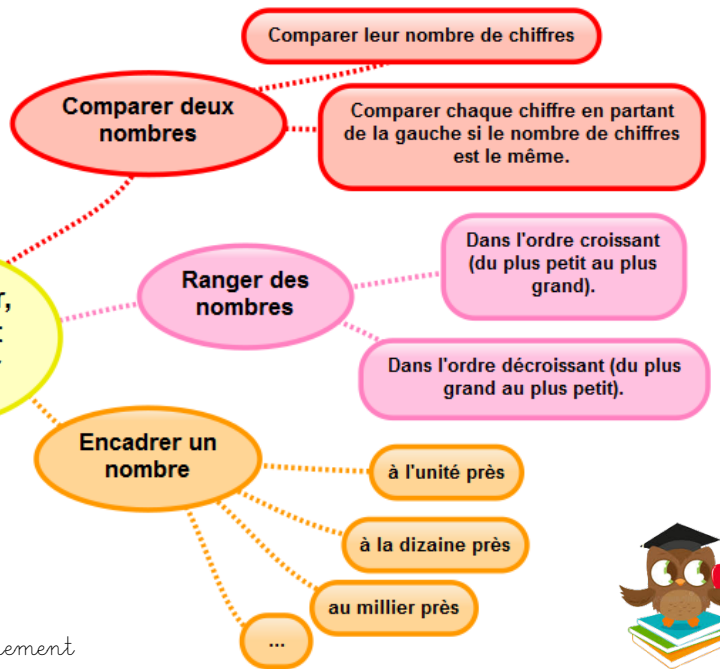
Comparer leur nombre de chiffres

Comparer deux nombres

Comparer chaque chiffre en partant de la gauche si le nombre de chiffres est le même.

r,
t

Ranger des nombres

Dans l'ordre croissant (du plus petit au plus grand).

Dans l'ordre décroissant (du plus grand au plus petit).

Encadrer un nombre

à l'unité près

à la dizaine près

au millier près

...

ement